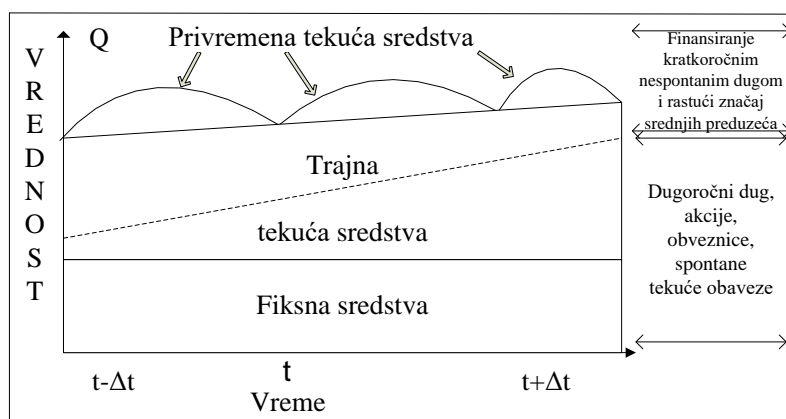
Q

Privremena tekuća sredstva

V
R
E
D
N
O
S
T

Trajna

tekuća sredstva

Fiksna sredstva

Finansiranje kratkoročnim nespontanim dugom i rastući značaj srednjih preduzeća

Dugoročni dug, akcije, obveznice, spontane tekuće obaveze

t-$\Delta$t

t

Vreme

t+$\Delta$t